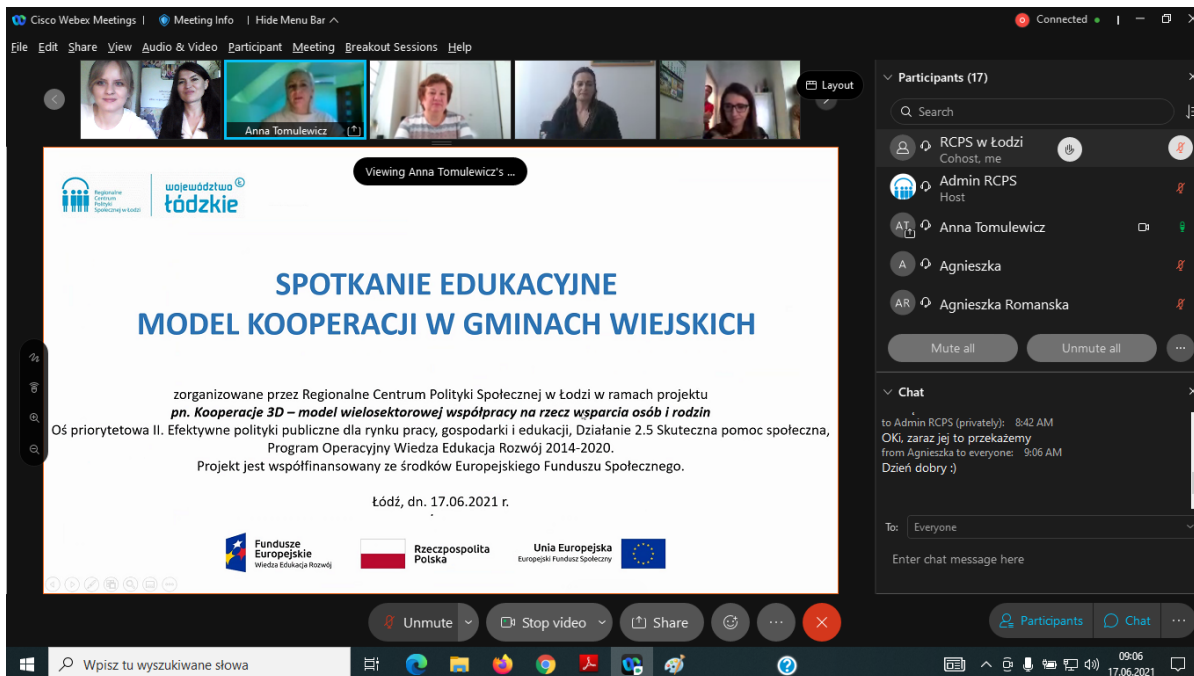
Cisco Webex Meetings | Meeting Info | Hide Menu Bar

Connected

File Edit Share View Audio & Video Participant Meeting Breakout Sessions Help

Anna Tomulewicz

Layout

Viewing Anna Tomulewicz's ...

Regionalne Centrum Polityki Społecznej w Łodzi

województwo łódzkie

SPOTKANIE EDUKACYJNE
MODEL KOOPERACJI W GMINACH WIEJSKICH

zorganizowane przez Regionalne Centrum Polityki Społecznej w Łodzi w ramach projektu
pn. Kooperacje 3D – model wielosektorowej współpracy na rzecz wsparcia osób i rodzin
Oś priorytetowa II. Efektywne polityki publiczne dla rynku pracy, gospodarki i edukacji, Działanie 2.5 Skuteczna pomoc społeczna, Program Operacyjny Wiedza Edukacja Rozwój 2014-2020.
Projekt jest współfinansowany ze środków Europejskiego Funduszu Społecznego.

Łódź, dn. 17.06.2021 r.

Fundusze Europejskie Wiedza Edukacja Rozwój

Rzeczpospolita Polska

Unia Europejska Europejski Fundusz Społeczny

Participants (17)

Search

RCPS w Łodzi
Cohost, me

Admin RCPS
Host

AT Anna Tomulewicz

A Agnieszka

AR Agnieszka Romanska

Mute all

Unmute all

Chat

to Admin RCPS (privately): 8:42 AM
OKi, zaraz jej to przekażemy
from Agnieszka to everyone: 9:06 AM
Dzień dobry :)

To: Everyone

Enter chat message here

Unmute

Stop video

Share

Participants

Chat

Wpisz tu wyszukiwane słowa

09:06
17.06.2021